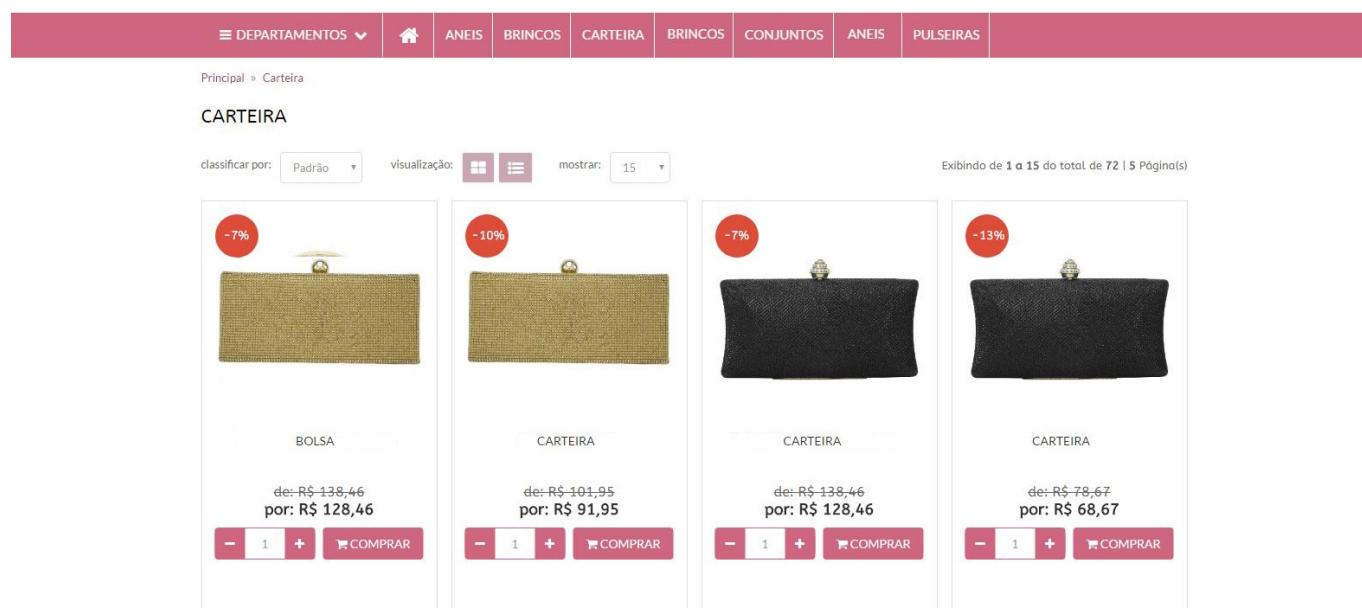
DEPARTAMENTOS | ANEIS | BRINCOS | CARTEIRA | BRINCOS | CONJUNTOS | ANEIS | PULSEIRAS

Principal » Carteira

CARTEIRA

classificar por: Padrão visualização: mostrar: 15

Exibindo de 1 a 15 do total de 72 | 5 Página(s)

-7%

BOLSA

de: R$ 138,46
por: R$ 128,46

− 1 + COMPRAR

-10%

CARTEIRA

de: R$ 101,95
por: R$ 91,95

− 1 + COMPRAR

-7%

CARTEIRA

de: R$ 138,46
por: R$ 128,46

− 1 + COMPRAR

-13%

CARTEIRA

de: R$ 78,67
por: R$ 68,67

− 1 + COMPRAR